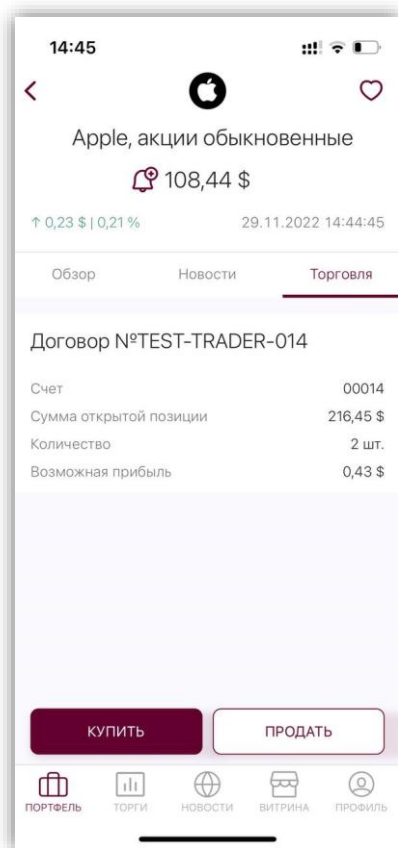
14:45

Apple, акции обыкновенные

108,44 $

↑ 0,23 $ | 0,21 %

29.11.2022 14:44:45

Обзор

Новости

Торговля

Договор №TEST-TRADER-014

| | |
|---|---|
| Счет | 00014 |
| Сумма открытой позиции | 216,45 $ |
| Количество | 2 шт. |
| Возможная прибыль | 0,43 $ |

КУПИТЬ

ПРОДАТЬ

ПОРТФЕЛЬ

ТОРГИ

НОВОСТИ

ВИТРИНА

ПРОФИЛЬ